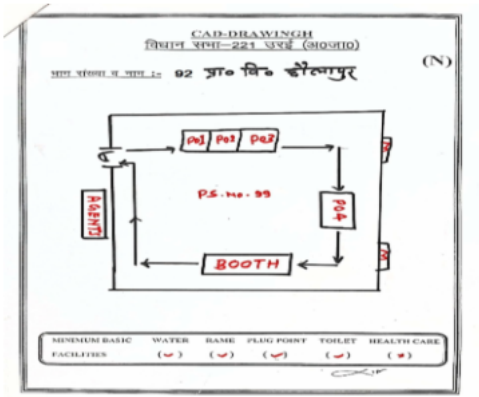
CAD-DRAWINGH
विधान सभा–221 उरई (अ0जा0)

(N)

भाग संख्या व नाम :- 92 प्रा० वि० दौलतपुर

PO1 PO2 PO3

P.S. No. 99

PO4

AGENTS

BOOTH

| MINIMUM BASIC FACILITIES | WATER | RAME | PLUG POINT | TOILET | HEALTH CARE |
|---|---|---|---|---|---|
| | (✓) | (✓) | (✓) | (✓) | (✗) |